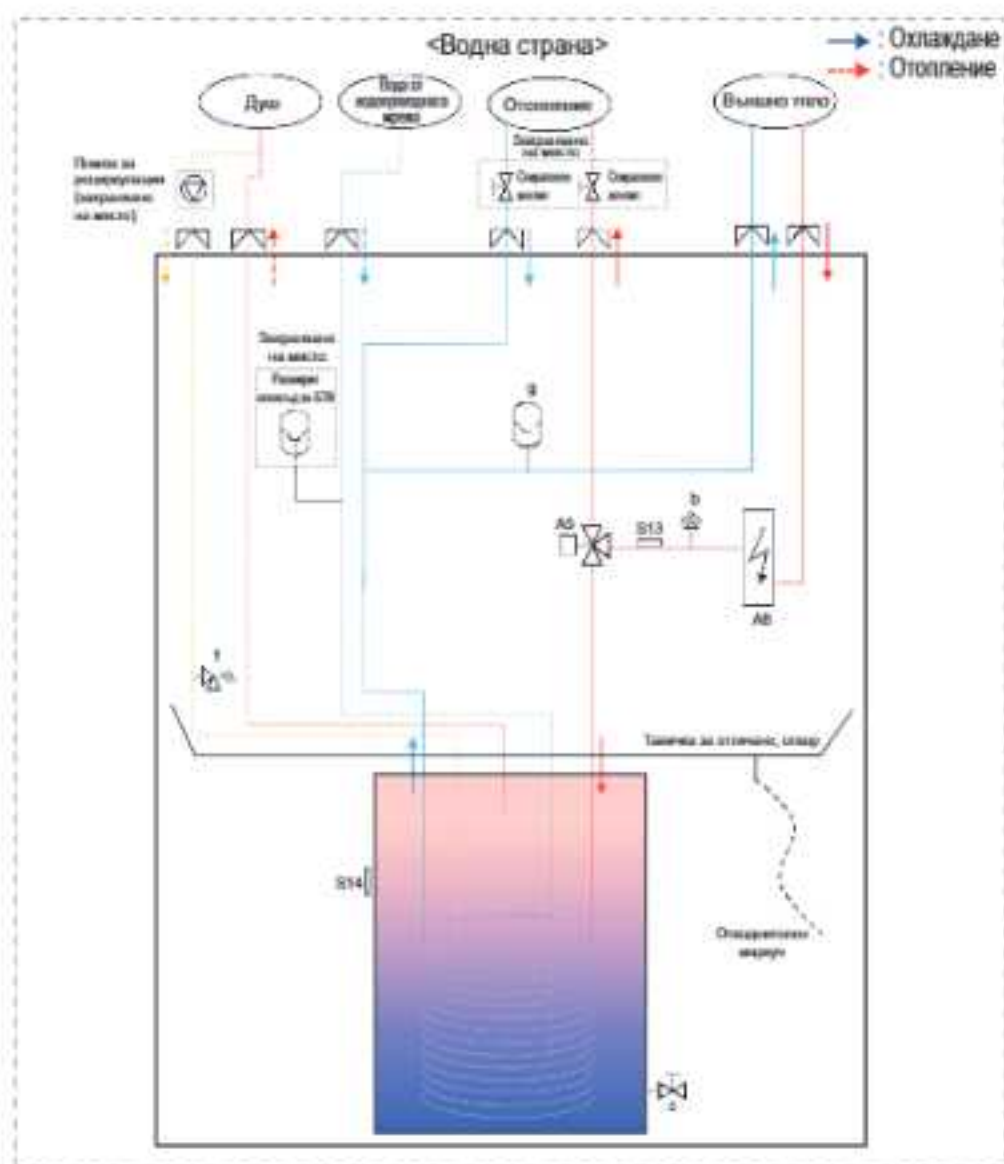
<Водна страна>

: Охлаждане
: Отопление

Душ

Вода от водопроводната мрежа

Отопление

Външно тяло

Помпа за рециркулация (закупено на място)

Закупено на място

Спирателен вентил

Спирателен вентил

Закупено на място

Разширителен съд за БГВ

a

A5

S13

b

A6

f

Тавичка за оттичане, склад

S14

Отводнителен маркуч

c